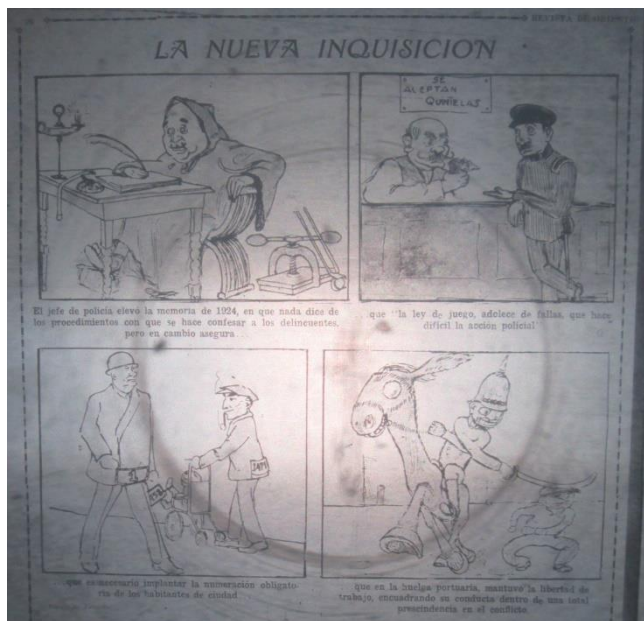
LA NUEVA INQUISICION

SE ACEPTAN QUINIELAS

El jefe de policía elevó la memoria de 1924, en que nada dice de los procedimientos con que se hace confesar a los delincuentes, pero en cambio asegura...

...que "la ley de juego, adolece de fallas, que hace difícil la acción policial"

...que es necesario implantar la numeración obligatoria de los habitantes de ciudad

...que en la huelga portuaria, mantuvo la libertad de trabajo, encuadrando su conducta dentro de una total prescindencia en el conflicto